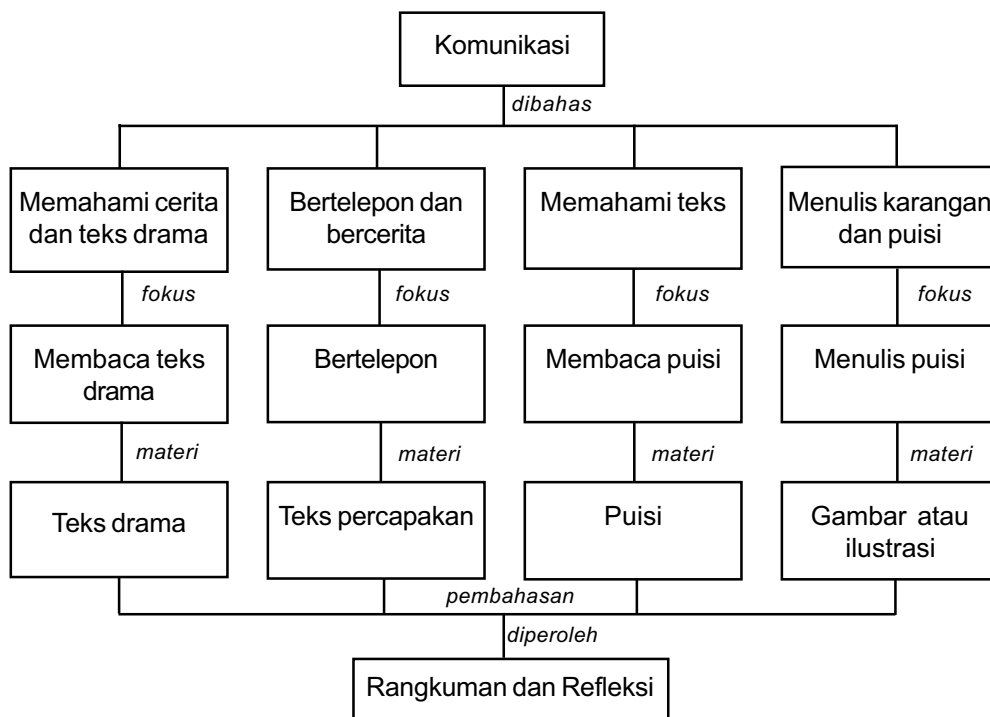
Komunikasi

dibahas

Memahami cerita dan teks drama

fokus

Membaca teks drama

materi

Teks drama

Bertelepon dan bercerita

fokus

Bertelepon

materi

Teks percapakan

Memahami teks

fokus

Membaca puisi

materi

Puisi

Menulis karangan dan puisi

fokus

Menulis puisi

materi

Gambar atau ilustrasi

pembahasan

diperoleh

Rangkuman dan Refleksi